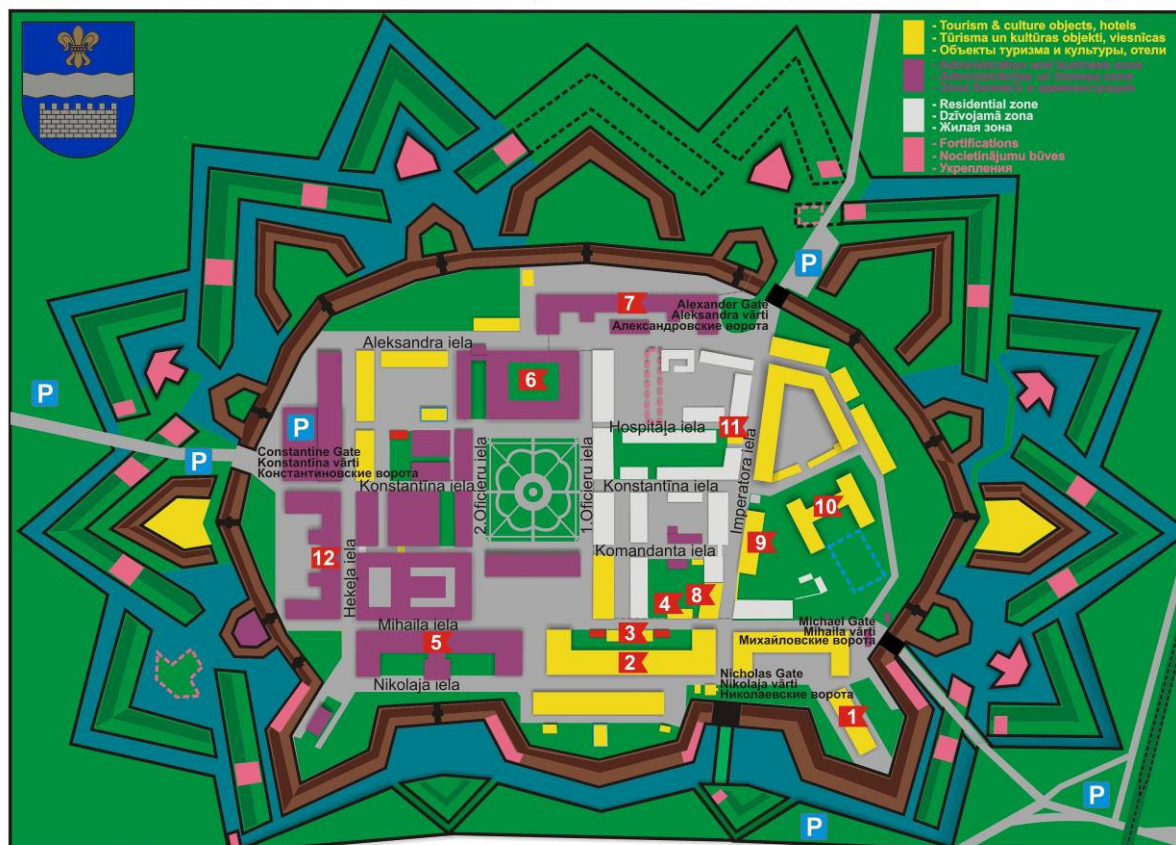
- Tourism & culture objects, hotels
- Tūrisma un kultūras objekti, viesnīcas
- Объекты туризма и культуры, отели
- Administration and business zone
- Administrācijas un biznesa zona
- Зона бизнеса и администрации
- Residential zone
- Dzīvojamā zona
- Жилая зона
- Fortifications
- Nocietinājumu būves
- Укрепления

P

7
Alexander Gate
Aleksandra vārti
Александровские ворота

Aleksandra iela

6

P

11
Hospitāļa iela

Constantine Gate
Konstantīna vārti
Константиновские ворота

P

P

Konstantīna iela

2.Oficieru iela

1.Oficieru iela

Konstantīna iela

Imperatora iela

10

9

Komandanta iela

12

Hekeļa iela

4
8

Mihaila iela

5

3

2

Michael Gate
Mihaila vārti
Михайловские ворота

Nikolaja iela

Nicholas Gate
Nikolaja vārti
Николаевские ворота

1

P

P